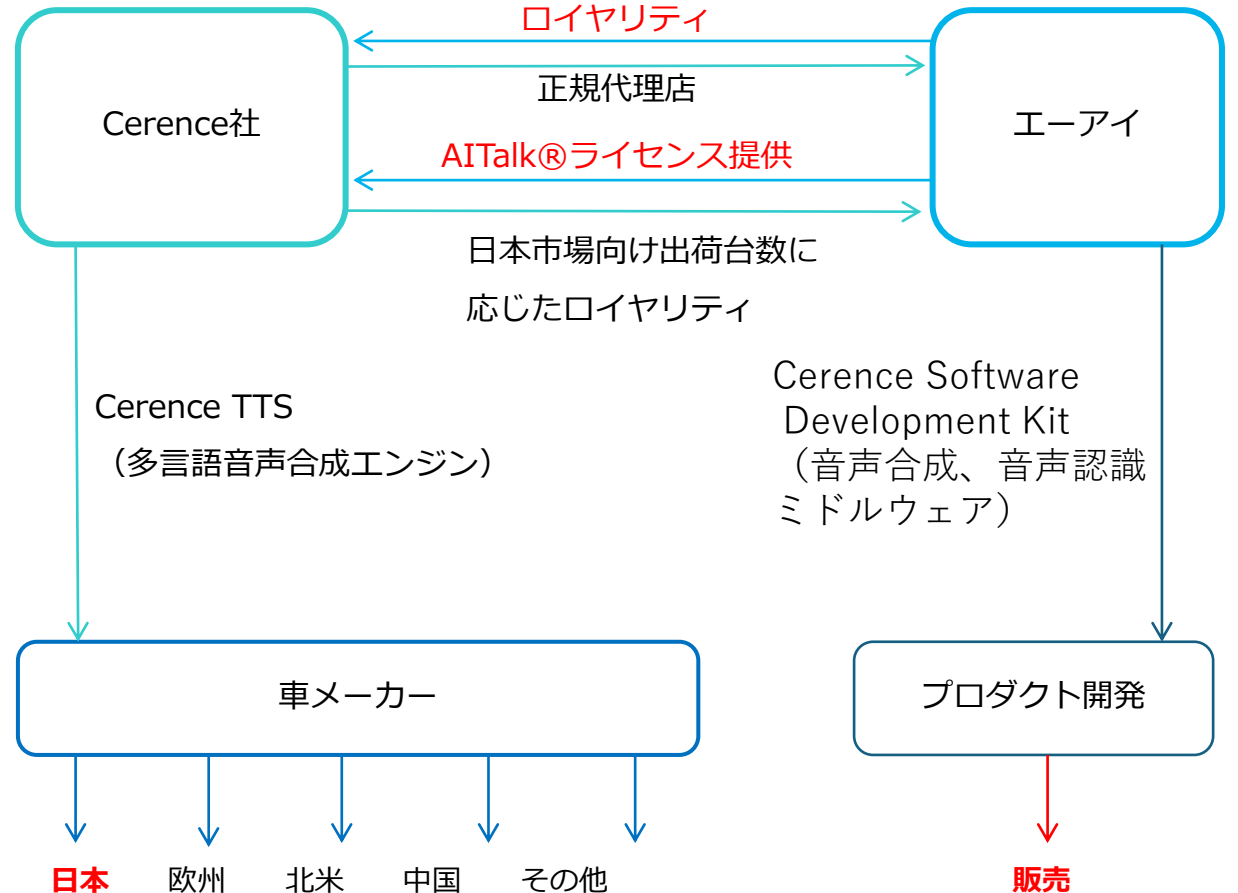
ロイヤリティ

正規代理店

Cerence社

エーアイ

AITalk®ライセンス提供

日本市場向け出荷台数に応じたロイヤリティ

Cerence TTS
（多言語音声合成エンジン）

Cerence Software Development Kit
（音声合成、音声認識ミドルウェア）

車メーカー

プロダクト開発

日本　欧州　北米　中国　その他

販売